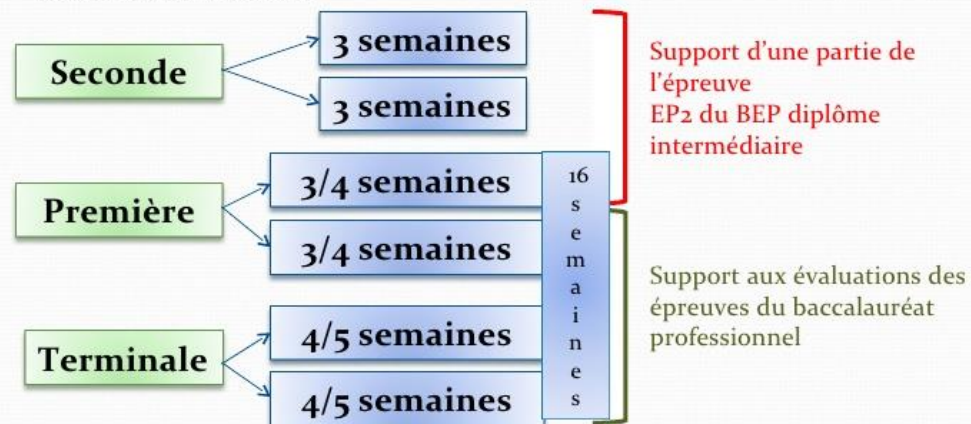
Seconde

3 semaines

3 semaines

Première

3/4 semaines

3/4 semaines

Terminale

4/5 semaines

4/5 semaines

16 semaines

Support d'une partie de l'épreuve EP2 du BEP diplôme intermédiaire

Support aux évaluations des épreuves du baccalauréat professionnel